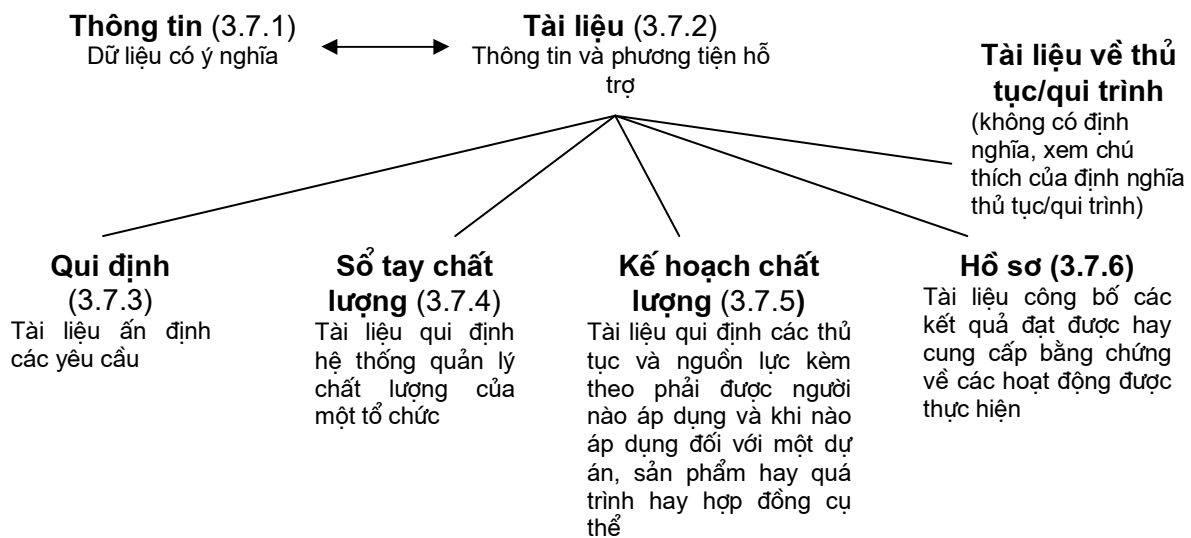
**Thông tin** (3.7.1)
Dữ liệu có ý nghĩa

**Tài liệu** (3.7.2)
Thông tin và phương tiện hỗ trợ

**Tài liệu về thủ tục/qui trình**
(không có định nghĩa, xem chú thích của định nghĩa thủ tục/qui trình)

**Qui định** (3.7.3)
Tài liệu ấn định các yêu cầu

**Sổ tay chất lượng** (3.7.4)
Tài liệu qui định hệ thống quản lý chất lượng của một tổ chức

**Kế hoạch chất lượng** (3.7.5)
Tài liệu qui định các thủ tục và nguồn lực kèm theo phải được người nào áp dụng và khi nào áp dụng đối với một dự án, sản phẩm hay quá trình hay hợp đồng cụ thể

**Hồ sơ (3.7.6)**
Tài liệu công bố các kết quả đạt được hay cung cấp bằng chứng về các hoạt động được thực hiện